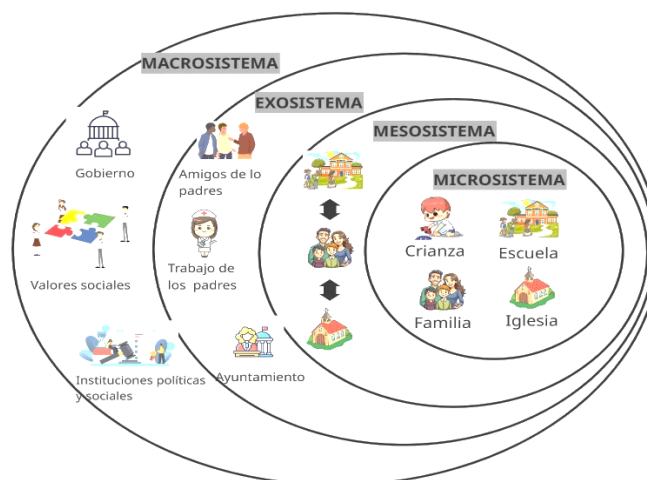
MACROSISTEMA

EXOSISTEMA

MESOSISTEMA

MICROSISTEMA

Gobierno

Amigos de lo padres

Valores sociales

Trabajo de los padres

Instituciones políticas y sociales

Ayuntamiento

Crianza

Escuela

Familia

Iglesia